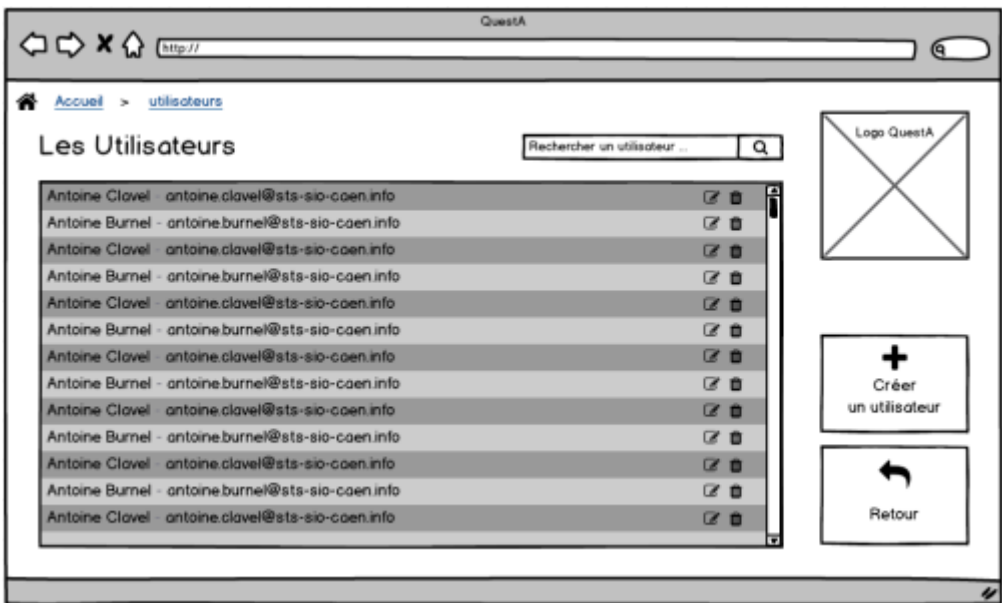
QuestA

http://

Accueil > utilisateurs

Les Utilisateurs

Rechercher un utilisateur ...

Antoine Clovel - antoine.clavel@sts-sio-caen.info
Antoine Burnel - antoine.burnel@sts-sio-caen.info
Antoine Clovel - antoine.clavel@sts-sio-caen.info
Antoine Burnel - antoine.burnel@sts-sio-caen.info
Antoine Clovel - antoine.clavel@sts-sio-caen.info
Antoine Burnel - antoine.burnel@sts-sio-caen.info
Antoine Clovel - antoine.clavel@sts-sio-caen.info
Antoine Burnel - antoine.burnel@sts-sio-caen.info
Antoine Clovel - antoine.clavel@sts-sio-caen.info
Antoine Burnel - antoine.burnel@sts-sio-caen.info
Antoine Clovel - antoine.clavel@sts-sio-caen.info
Antoine Burnel - antoine.burnel@sts-sio-caen.info
Antoine Clovel - antoine.clavel@sts-sio-caen.info

Logo QuestA

Créer un utilisateur

Retour